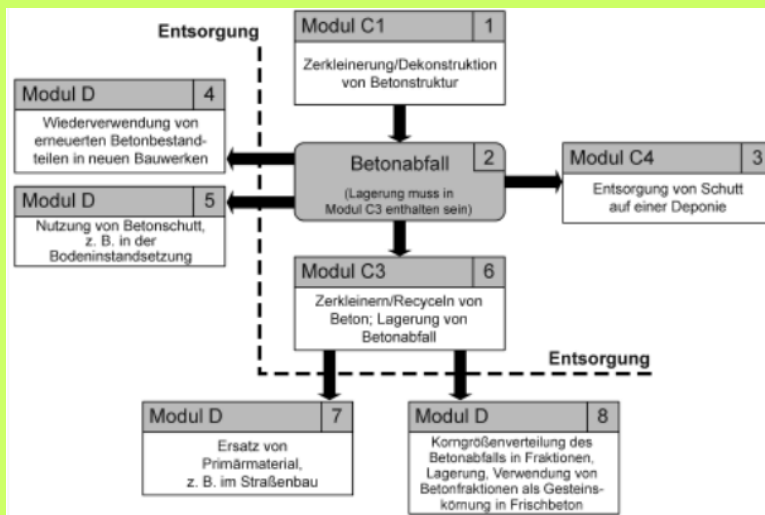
Entsorgung

Modul C1 1
Zerkleinerung/Dekonstruktion von Betonstruktur

Modul D 4
Wiederverwendung von erneuerten Betonbestandteilen in neuen Bauwerken

Modul D 5
Nutzung von Betonschutt, z. B. in der Bodeninstandsetzung

Betonabfall 2
(Lagerung muss in Modul C3 enthalten sein)

Modul C4 3
Entsorgung von Schutt auf einer Deponie

Modul C3 6
Zerkleinern/Recyceln von Beton; Lagerung von Betonabfall

Entsorgung

Modul D 7
Ersatz von Primärmaterial, z. B. im Straßenbau

Modul D 8
Korngrößenverteilung des Betonabfalls in Fraktionen, Lagerung, Verwendung von Betonfraktionen als Gesteinskörnung in Frischbeton